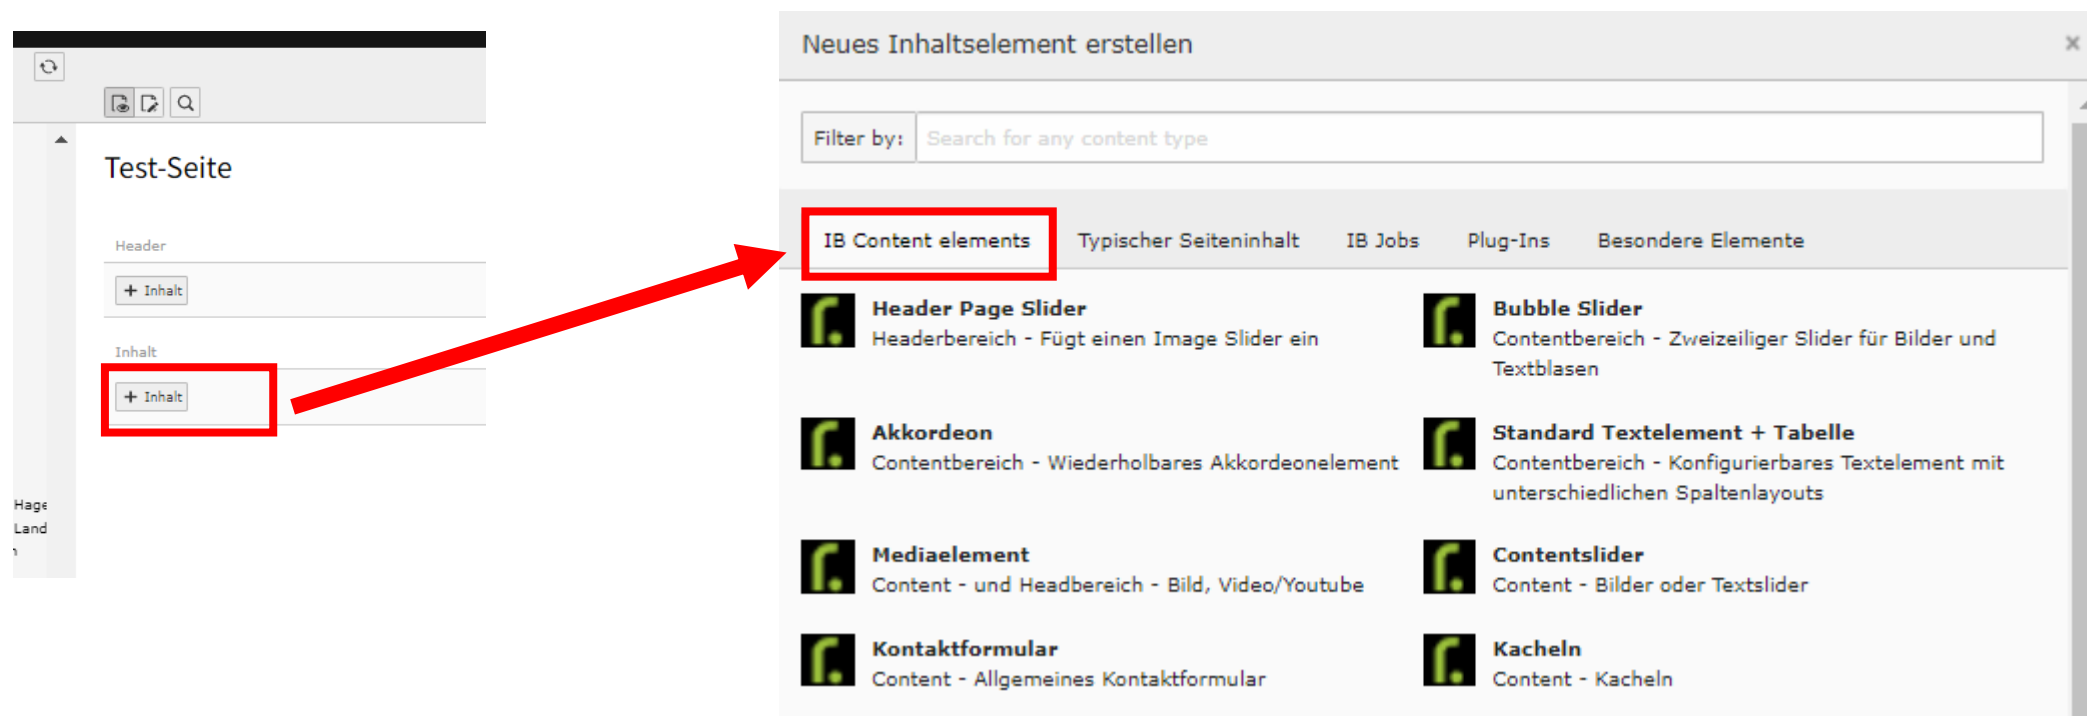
Test-Seite

Header

+ Inhalt

Inhalt

+ Inhalt

Hage
Land

Neues Inhaltselement erstellen

×

Filter by: Search for any content type

IB Content elements | Typischer Seiteninhalt | IB Jobs | Plug-Ins | Besondere Elemente

**Header Page Slider**
Headerbereich - Fügt einen Image Slider ein

**Bubble Slider**
Contentbereich - Zweizeiliger Slider für Bilder und Textblasen

**Akkordeon**
Contentbereich - Wiederholbares Akkordeonelement

**Standard Textelement + Tabelle**
Contentbereich - Konfigurierbares Textelement mit unterschiedlichen Spaltenlayouts

**Mediaelement**
Content - und Headbereich - Bild, Video/Youtube

**Contentslider**
Content - Bilder oder Textslider

**Kontaktformular**
Content - Allgemeines Kontaktformular

**Kacheln**
Content - Kacheln